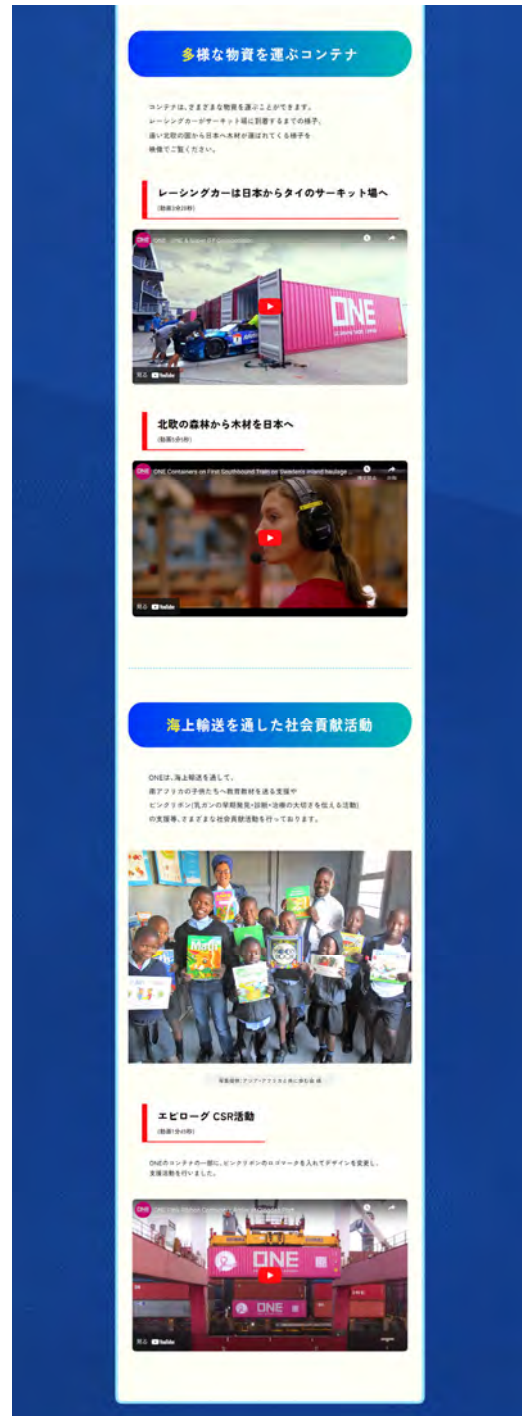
多様な物資を運ぶコンテナ

コンテナは、さまざまな物資を運ぶことができます。
レーシングカーがサーキット場に到着するまでの様子、
遠い北欧の国から日本へ木材が運ばれてくる様子を
映像でご覧ください。

レーシングカーは日本からタイのサーキット場へ
(動画1分28秒)

ONE - ONE & Super GT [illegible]

ONE

見る YouTube

北欧の森林から木材を日本へ
(動画5分1秒)

ONE Containers on First Southbound Train on Sweden's Inland Haulage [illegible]

見る YouTube

海上輸送を通した社会貢献活動

ONEは、海上輸送を通して、
南アフリカの子供たちへ教育教材を送る支援や
ピンクリボン(乳ガンの早期発見・診断・治療の大切さを伝える活動)
の支援等、さまざまな社会貢献活動を行っております。

Math

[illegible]

エピローグ CSR活動
(動画1分45秒)

ONEのコンテナの一部に、ピンクリボンのロゴマークを入れてデザインを変更し、
支援活動を行いました。

ONE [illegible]

ONE

ONE

見る YouTube